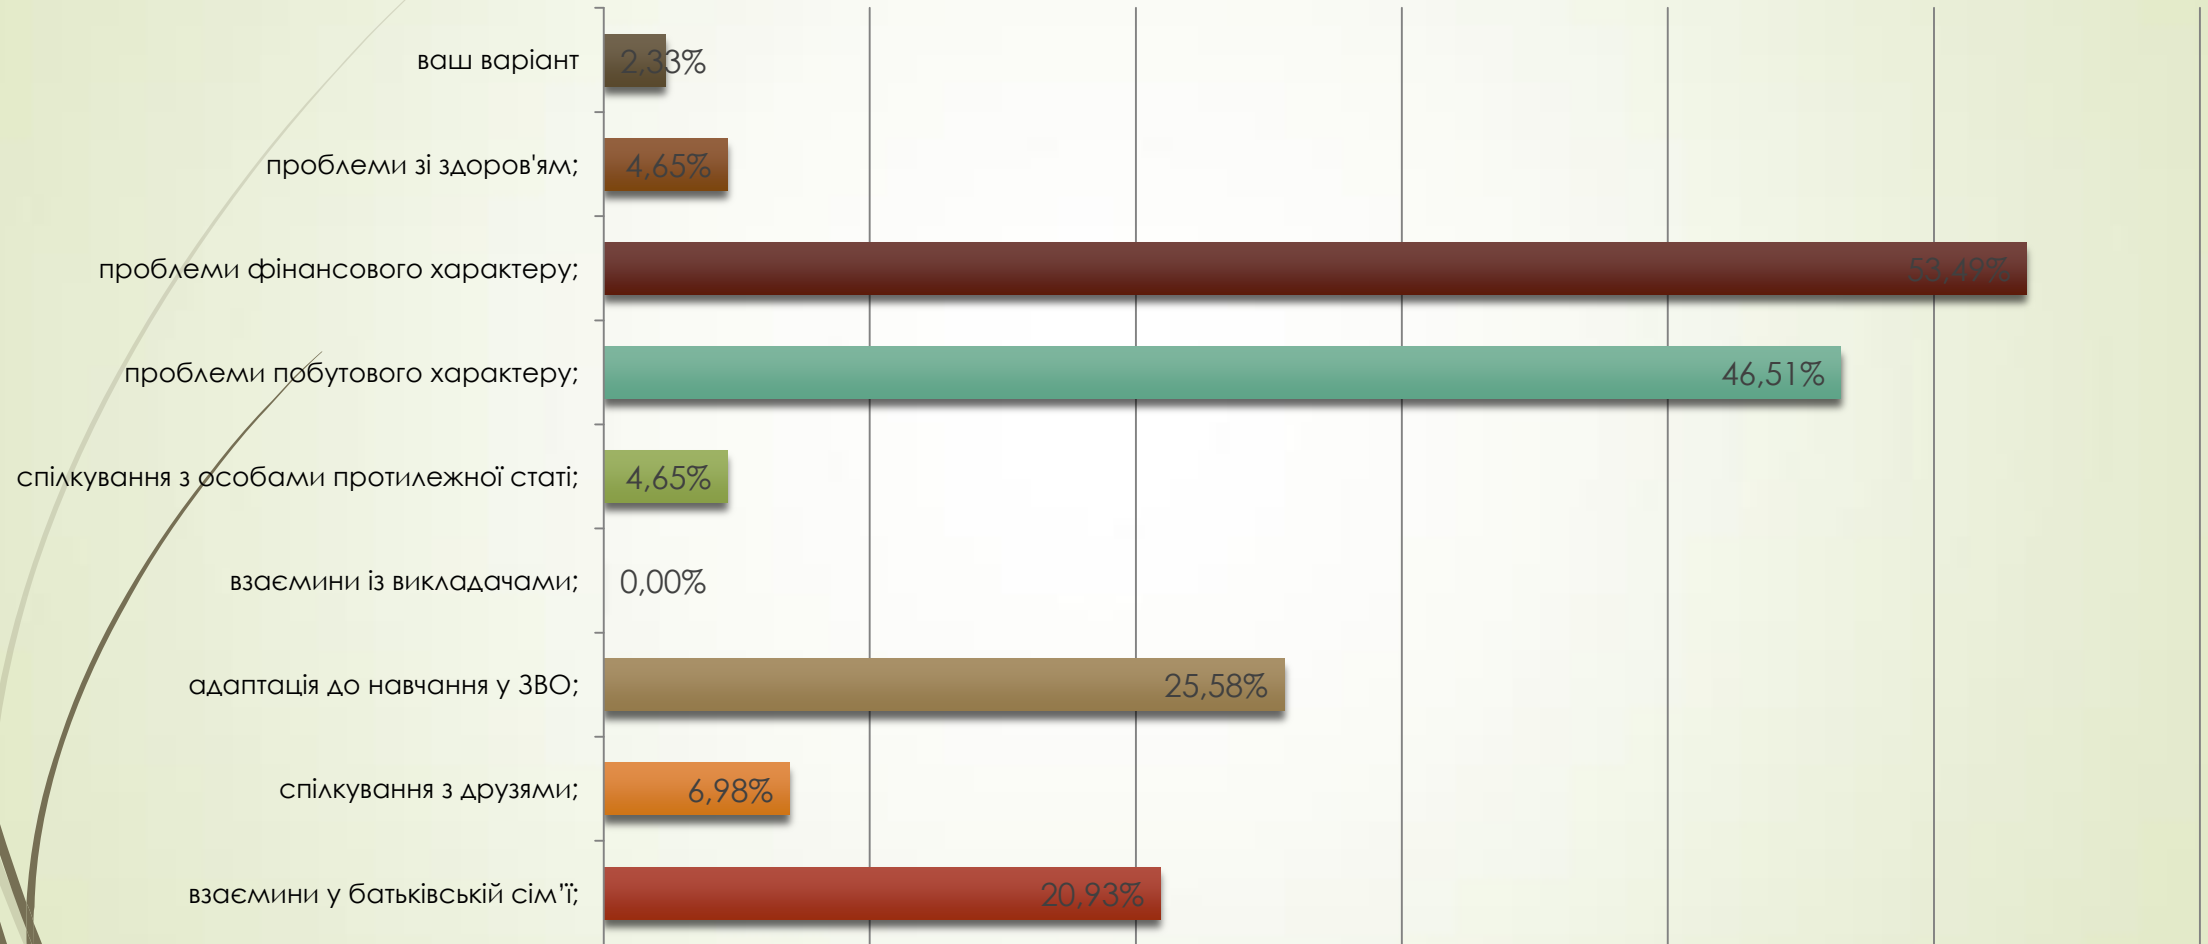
ваш варіант 2,33%

проблеми зі здоров'ям; 4,65%

проблеми фінансового характеру; 53,49%

проблеми побутового характеру; 46,51%

спілкування з особами протилежної статі; 4,65%

взаємини із викладачами; 0,00%

адаптація до навчання у ЗВО; 25,58%

спілкування з друзями; 6,98%

взаємини у батьківській сім'ї; 20,93%